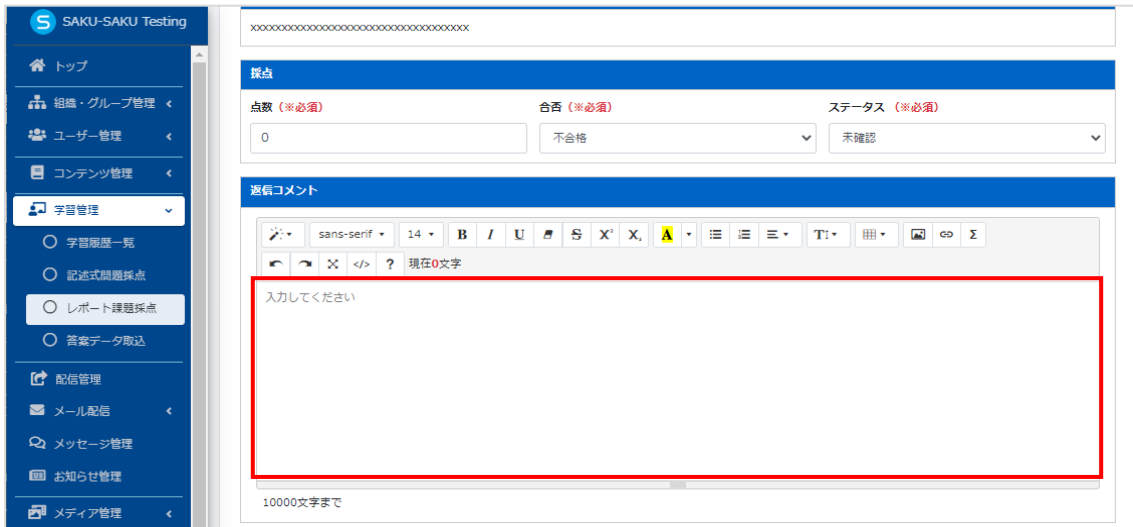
SAKU-SAKU Testing

トップ
組織・グループ管理
ユーザー管理
コンテンツ管理
学習管理
学習履歴一覧
記述式問題採点
レポート課題採点
答案データ取込
配信管理
メール配信
メッセージ管理
お知らせ管理
メディア管理

xxxxxxxxxxxxxxxxxxxxxxxxxxxxxxxxxxxxxxxx

採点

点数（※必須）
0
合否（※必須）
不合格
ステータス（※必須）
未確認

返信コメント

sans-serif 14 B I U S $X^2$ $X_2$ A T↕ Σ
? 現在0文字

入力してください

10000文字まで